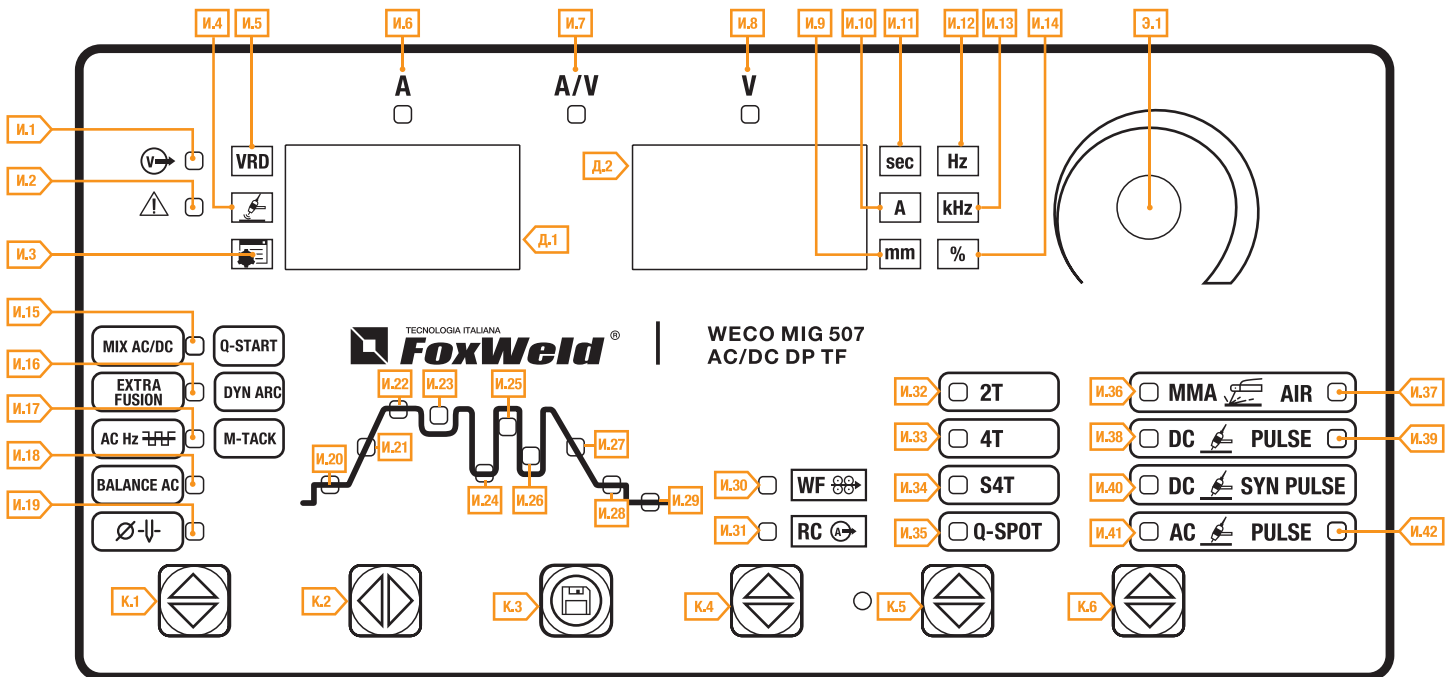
И.4 И.5 И.6 И.7 И.8 И.9 И.10 И.11 И.12 И.13 И.14 Э.1

A A/V V

И.1
И.2
И.3

VRD

Д.1 Д.2

sec Hz
A kHz
mm %

И.15
И.16
И.17
И.18
И.19

MIX AC/DC
Q-START
EXTRA FUSION
DYN ARC
AC Hz
M-TACK
BALANCE AC

TECNOLOGIA ITALIANA
FoxWeld ®

WECO MIG 507
AC/DC DP TF

И.20 И.21 И.22 И.23 И.24 И.25 И.26 И.27 И.28 И.29

И.30 WF
И.31 RC

И.32 2T
И.33 4T
И.34 S4T
И.35 Q-SPOT

И.36 MMA AIR И.37
И.38 DC PULSE И.39
И.40 DC SYN PULSE
И.41 AC PULSE И.42

К.1 К.2 К.3 К.4 К.5 К.6